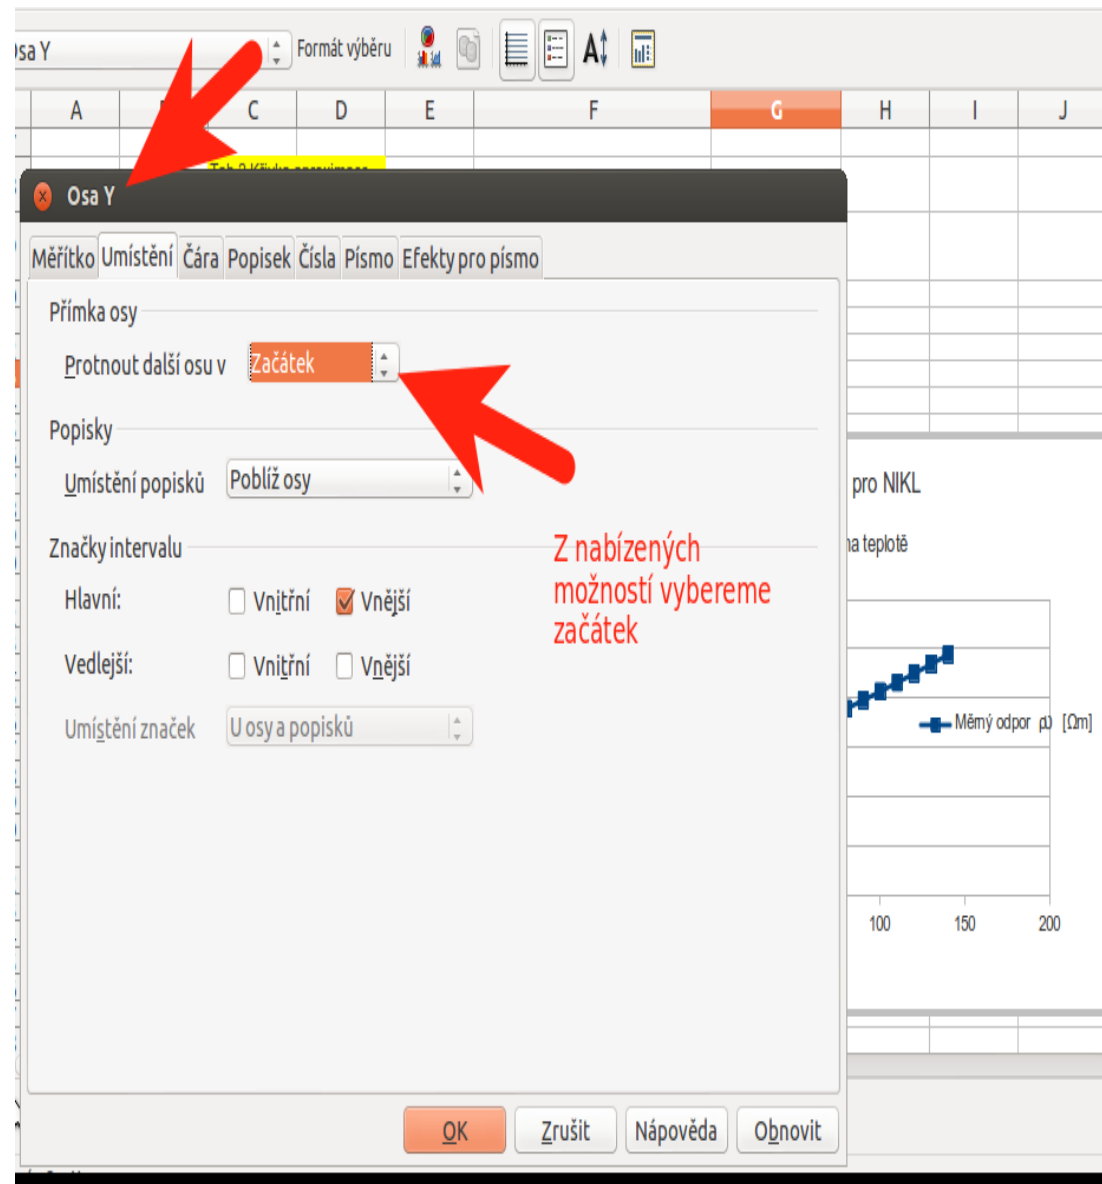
sa Y
Formát výběru

A B C D E F G H I J

Osa Y

Měřítko Umístění Čára Popisek Čísla Písmo Efekty pro písmo

Přímka osy

Protnout další osu v Začátek

Popisky

Umístění popisků Poblíž osy

Značky intervalu

Hlavní: Vnitřní Vnější

Vedlejší: Vnitřní Vnější

Umístění značek U osy a popisků

Z nabízených možností vybereme začátek

pro NIKL

a teplotě

Měrný odpor ρ [Ωm]

100 150 200

OK Zrušit Nápověda Obnovit